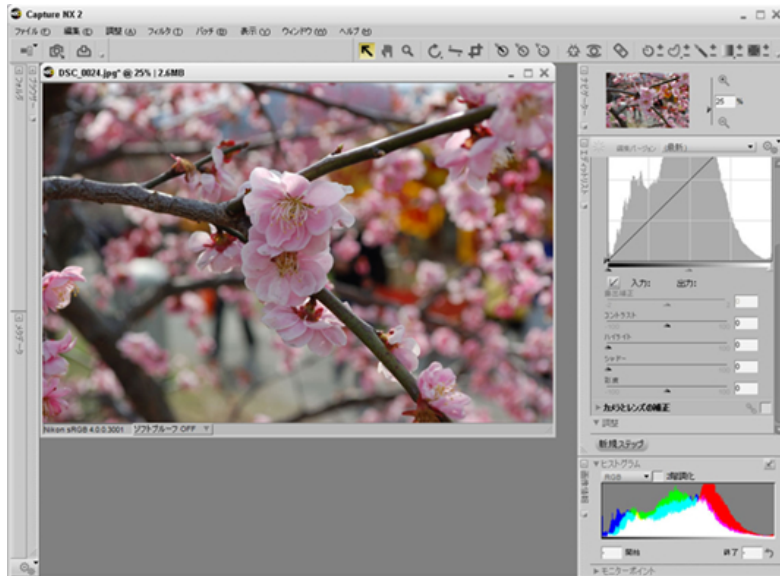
Capture NX 2

ファイル(F) 編集(E) 調整(A) フィルタ(I) バッチ(B) 表示(V) ウィンドウ(W) ヘルプ(H)

DSC_0024.jpg* @ 25% | 2.6MB

フォルダ

メタデータ

ナビゲーター

25 %

エディットリスト

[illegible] (最新)

入力: 出力:

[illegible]

コントラスト

0

ハイライト

0

シャドー

0

彩度

0

カメラとレンズの補正

調整

新規ステップ

ヒストグラム

RGB 2値表示化

開始

終了

モニターポイント

Nikon sRGB 4.0.0.3001 ソフトプルーフ OFF